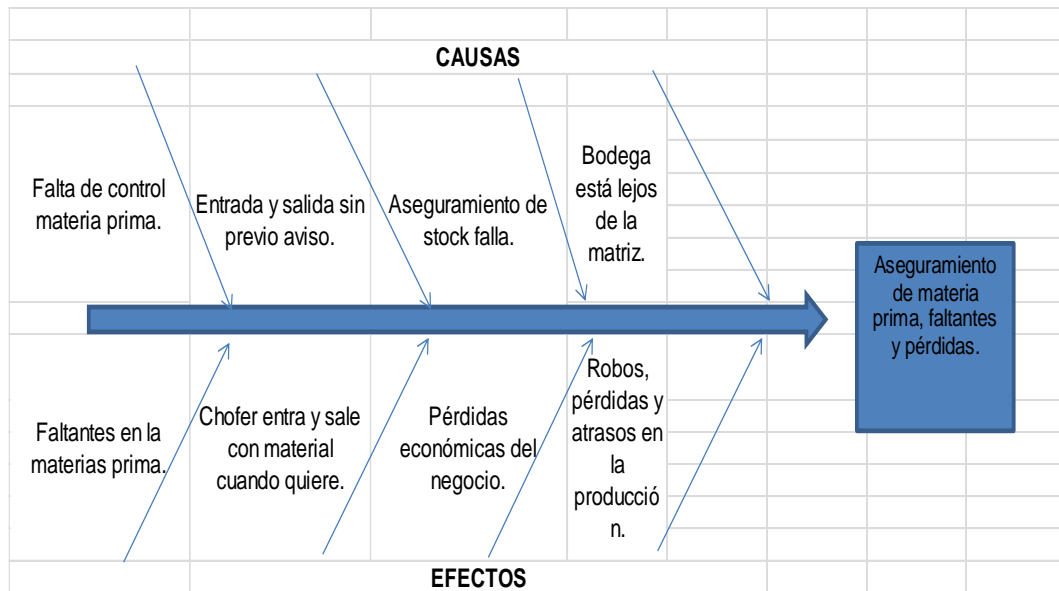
CAUSAS

Falta de control materia prima.

Entrada y salida sin previo aviso.

Aseguramiento de stock falla.

Bodega está lejos de la matriz.

Aseguramiento de materia prima, faltantes y pérdidas.

Faltantes en la materias prima.

Chofer entra y sale con material cuando quiere.

Pérdidas económicas del negocio.

Robos, pérdidas y atrasos en la producció n.

EFECTOS